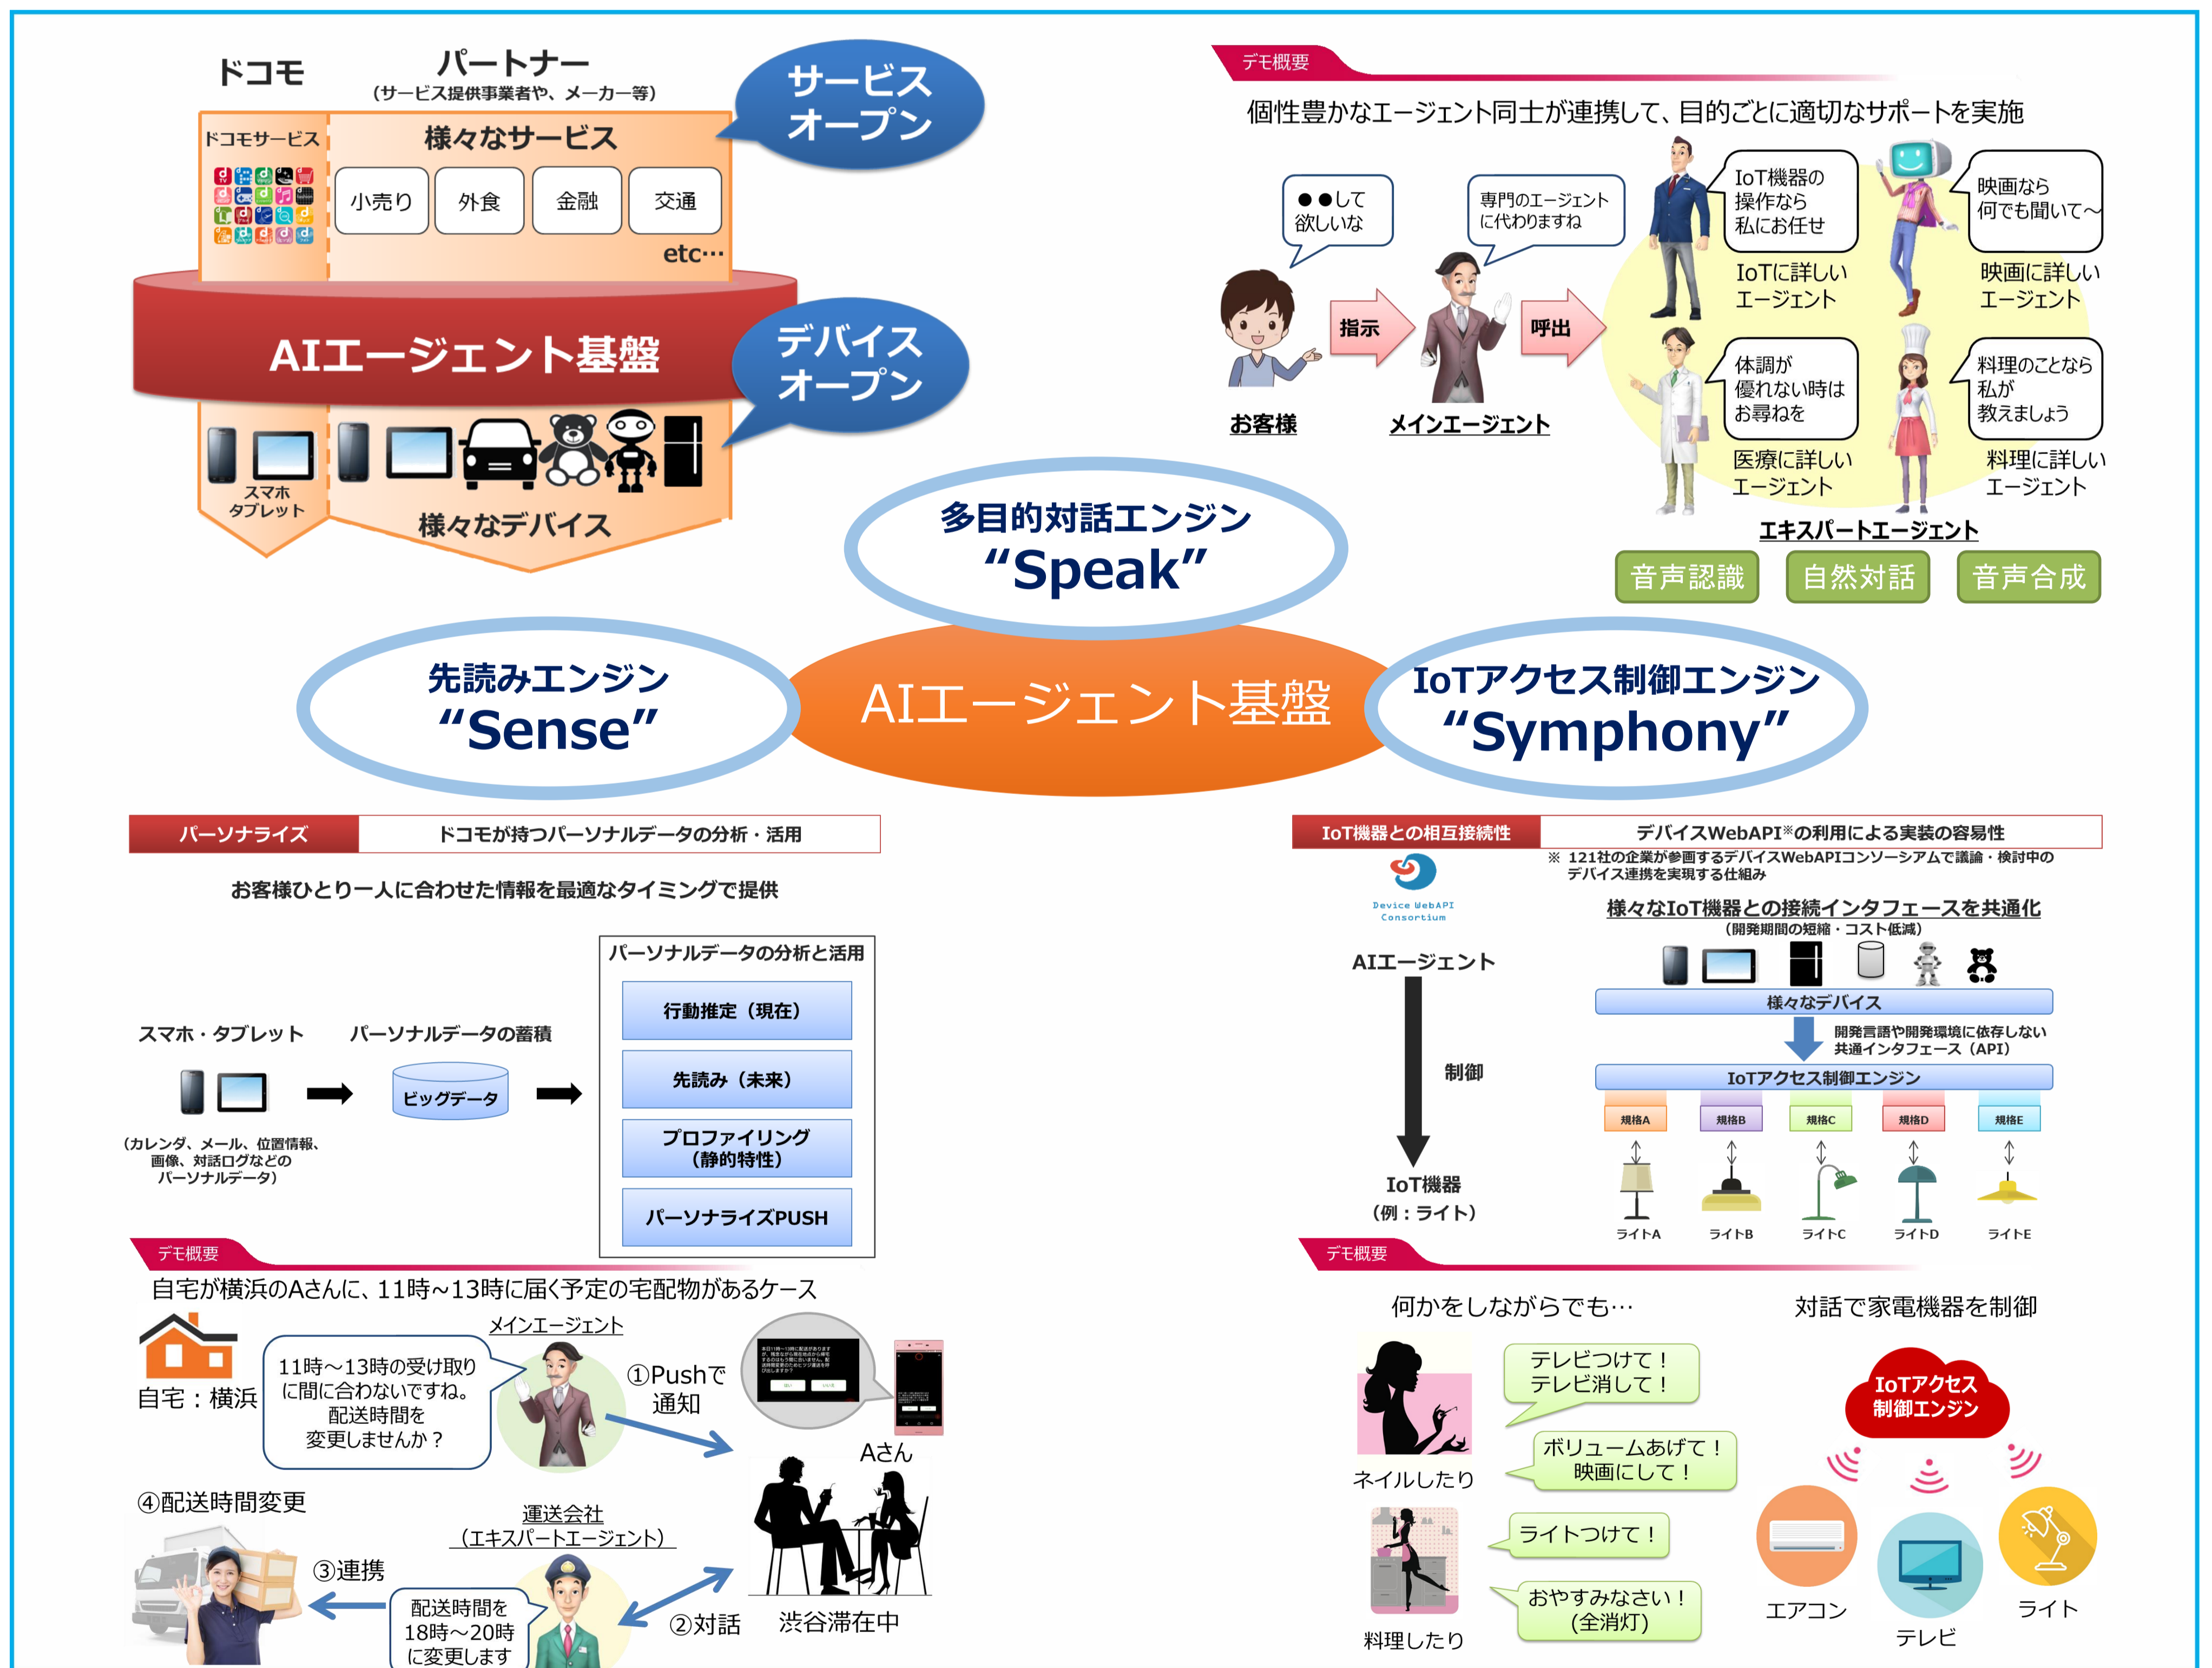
ドコモ

パートナー
(サービス提供事業者や、メーカー等)

サービスオープン

ドコモサービス

様々なサービス

小売り
外食
金融
交通
etc…

AIエージェント基盤

デバイスオープン

スマホタブレット

様々なデバイス

デモ概要

個性豊かなエージェント同士が連携して、目的ごとに適切なサポートを実施

●●して欲しいな

専門のエージェントに代わりますね

IoT機器の操作なら私にお任せ

映画なら何でも聞いて～

IoTに詳しいエージェント

映画に詳しいエージェント

指示

呼出

お客様

メインエージェント

体調が優れない時はお尋ねを

料理のことなら私が教えましょう

医療に詳しいエージェント

料理に詳しいエージェント

エキスパートエージェント

音声認識
自然対話
音声合成

多目的対話エンジン
“Speak”

先読みエンジン
“Sense”

AIエージェント基盤

IoTアクセス制御エンジン
“Symphony”

パーソナライズ
ドコモが持つパーソナルデータの分析・活用

お客様ひとり一人に合わせた情報を最適なタイミングで提供

パーソナルデータの分析と活用

行動推定（現在）
先読み（未来）
プロファイリング（静的特性）
パーソナライズPUSH

スマホ・タブレット

パーソナルデータの蓄積

ビッグデータ

(カレンダ、メール、位置情報、画像、対話ログなどのパーソナルデータ)

IoT機器との相互接続性
デバイスWebAPI※の利用による実装の容易性

※ 121社の企業が参画するデバイスWebAPIコンソーシアムで議論・検討中のデバイス連携を実現する仕組み

Device WebAPI Consortium

様々なIoT機器との接続インタフェースを共通化
(開発期間の短縮・コスト低減)

AIエージェント

様々なデバイス

開発言語や開発環境に依存しない共通インタフェース（API）

制御

IoTアクセス制御エンジン

規格A
規格B
規格C
規格D
規格E

IoT機器
(例：ライト)

ライトA
ライトB
ライトC
ライトD
ライトE

デモ概要

自宅が横浜のAさんに、11時~13時に届く予定の宅配物があるケース

メインエージェント

自宅：横浜

11時～13時の受け取りに間に合わないですね。配送時間を変更しませんか？

①Pushで通知

Aさん

④配送時間変更

運送会社
（エキスパートエージェント）

③連携

配送時間を18時～20時に変更します

②対話

渋谷滞在中

デモ概要

何かをしながらでも…

対話で家電機器を制御

テレビつけて！テレビ消して！

ボリュームあげて！映画にして！

ライトつけて！

おやすみなさい！(全消灯)

ネイルしたり

料理したり

IoTアクセス制御エンジン

エアコン
テレビ
ライト